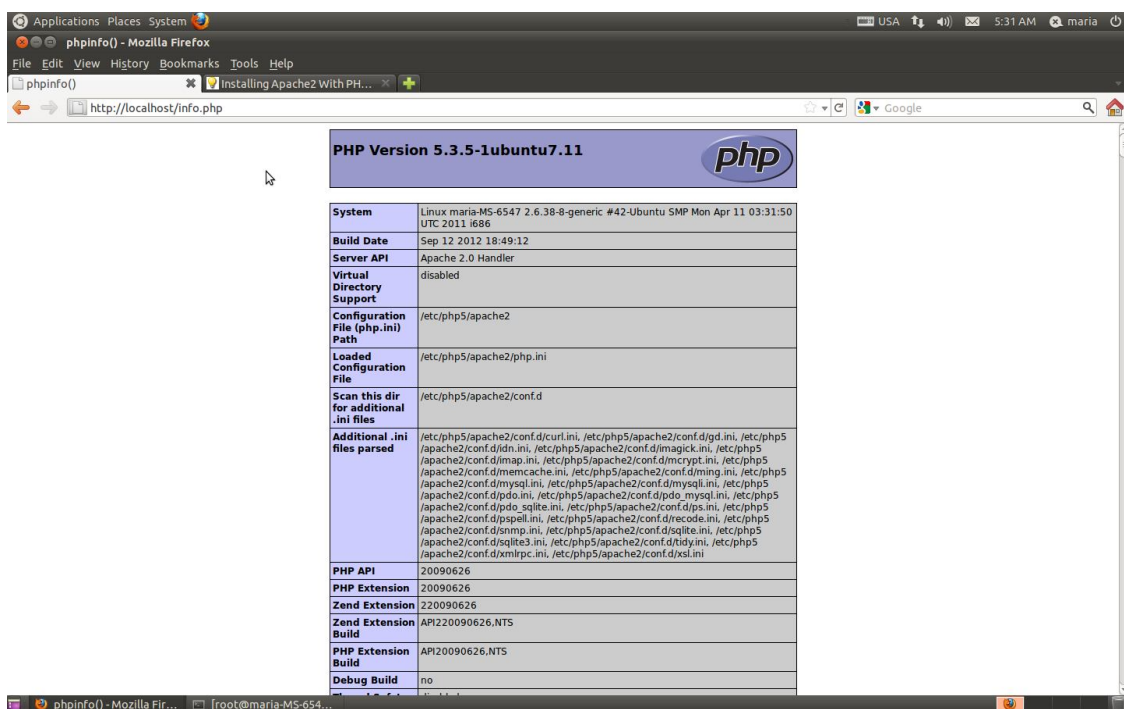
Applications Places System

USA 5:31 AM maria

phpinfo() - Mozilla Firefox

File Edit View History Bookmarks Tools Help

phpinfo()

Installing Apache2 With PH...

http://localhost/info.php

Google

PHP Version 5.3.5-1ubuntu7.11

php

| System | Linux maria-MS-6547 2.6.38-8-generic #42-Ubuntu SMP Mon Apr 11 03:31:50 UTC 2011 i686 |
|---|---|
| Build Date | Sep 12 2012 18:49:12 |
| Server API | Apache 2.0 Handler |
| Virtual Directory Support | disabled |
| Configuration File (php.ini) Path | /etc/php5/apache2 |
| Loaded Configuration File | /etc/php5/apache2/php.ini |
| Scan this dir for additional .ini files | /etc/php5/apache2/conf.d |
| Additional .ini files parsed | /etc/php5/apache2/conf.d/curl.ini, /etc/php5/apache2/conf.d/gd.ini, /etc/php5/apache2/conf.d/idn.ini, /etc/php5/apache2/conf.d/imagick.ini, /etc/php5/apache2/conf.d/imap.ini, /etc/php5/apache2/conf.d/mcrypt.ini, /etc/php5/apache2/conf.d/memcache.ini, /etc/php5/apache2/conf.d/ming.ini, /etc/php5/apache2/conf.d/mysql.ini, /etc/php5/apache2/conf.d/mysqli.ini, /etc/php5/apache2/conf.d/pdo.ini, /etc/php5/apache2/conf.d/pdo_mysql.ini, /etc/php5/apache2/conf.d/pdo_sqlite.ini, /etc/php5/apache2/conf.d/ps.ini, /etc/php5/apache2/conf.d/pspell.ini, /etc/php5/apache2/conf.d/recode.ini, /etc/php5/apache2/conf.d/snmp.ini, /etc/php5/apache2/conf.d/sqlite.ini, /etc/php5/apache2/conf.d/sqlite3.ini, /etc/php5/apache2/conf.d/tidy.ini, /etc/php5/apache2/conf.d/xmlrpc.ini, /etc/php5/apache2/conf.d/xsl.ini |
| PHP API | 20090626 |
| PHP Extension | 20090626 |
| Zend Extension | 220090626 |
| Zend Extension Build | API220090626,NTS |
| PHP Extension Build | API20090626,NTS |
| Debug Build | no |
| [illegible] | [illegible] |

phpinfo() - Mozilla Fir...

[root@maria-MS-654...